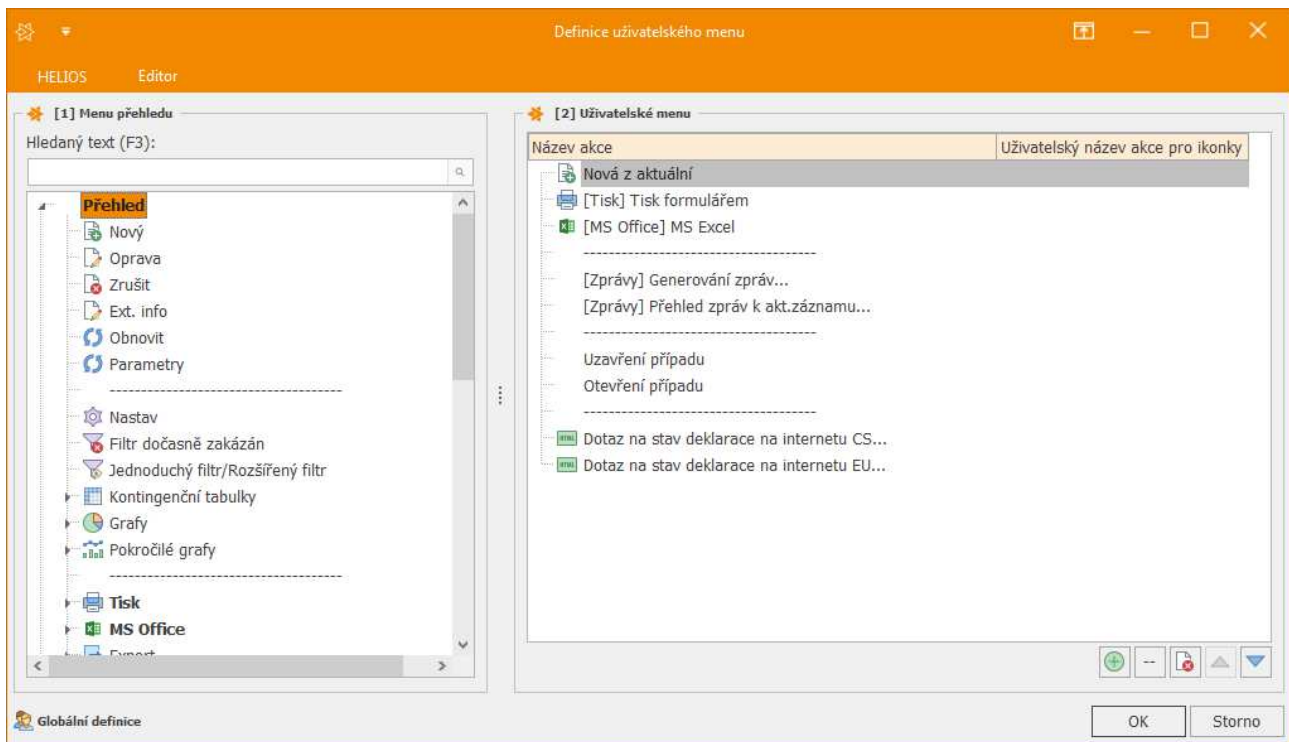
Definice uživatelského menu

HELIOS Editor

[1] Menu přehledu

Hledaný text (F3):

Přehled
Nový
Oprava
Zrušit
Ext. info
Obnovit
Parametry
------------------------------------
Nastav
Filtr dočasně zakázán
Jednoduchý filtr/Rozšířený filtr
Kontingenční tabulky
Grafy
Pokročilé grafy
------------------------------------
Tisk
MS Office
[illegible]

[2] Uživatelské menu

| Název akce | Uživatelský název akce pro ikonky |
|---|---|
| Nová z aktuální | |
| [Tisk] Tisk formulářem | |
| [MS Office] MS Excel | |
| ------------------------------------ | |
| [Zprávy] Generování zpráv... | |
| [Zprávy] Přehled zpráv k akt.záznamu... | |
| ------------------------------------ | |
| Uzavření případu | |
| Otevření případu | |
| ------------------------------------ | |
| Dotaz na stav deklarace na internetu CS... | |
| Dotaz na stav deklarace na internetu EU... | |

--

Globální definice

OK

Storno